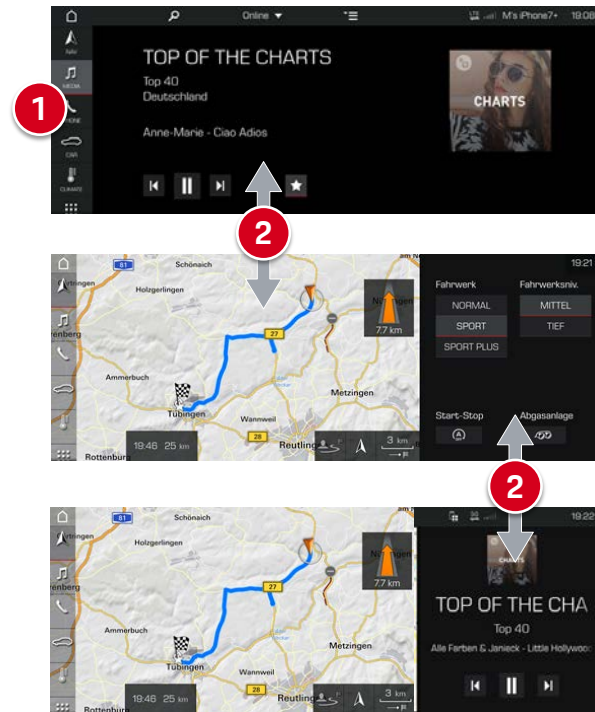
Online
M's iPhone7+
19:08
NAV
MEDIA
PHONE
CAR
CLIMATE
TOP OF THE CHARTS
Top 40
Deutschland
Anne-Marie - Ciao Adios
CHARTS
1
2
81
Schönaich
Holzgerlingen
27
Ammerbuch
Tübingen
Wannweil
Metzingen
28
Reutlingen
Rottenburg
19:46 25 km
7.7 km
3 km
19:21
Fahrwerk
Fahrwerksniv.
NORMAL
SPORT
SPORT PLUS
MITTEL
TIEF
Start-Stop
Abgasanlage
2
19:22
CHARTS
TOP OF THE CHA
Top 40
Alle Farben & Janieck - Little Hollywood